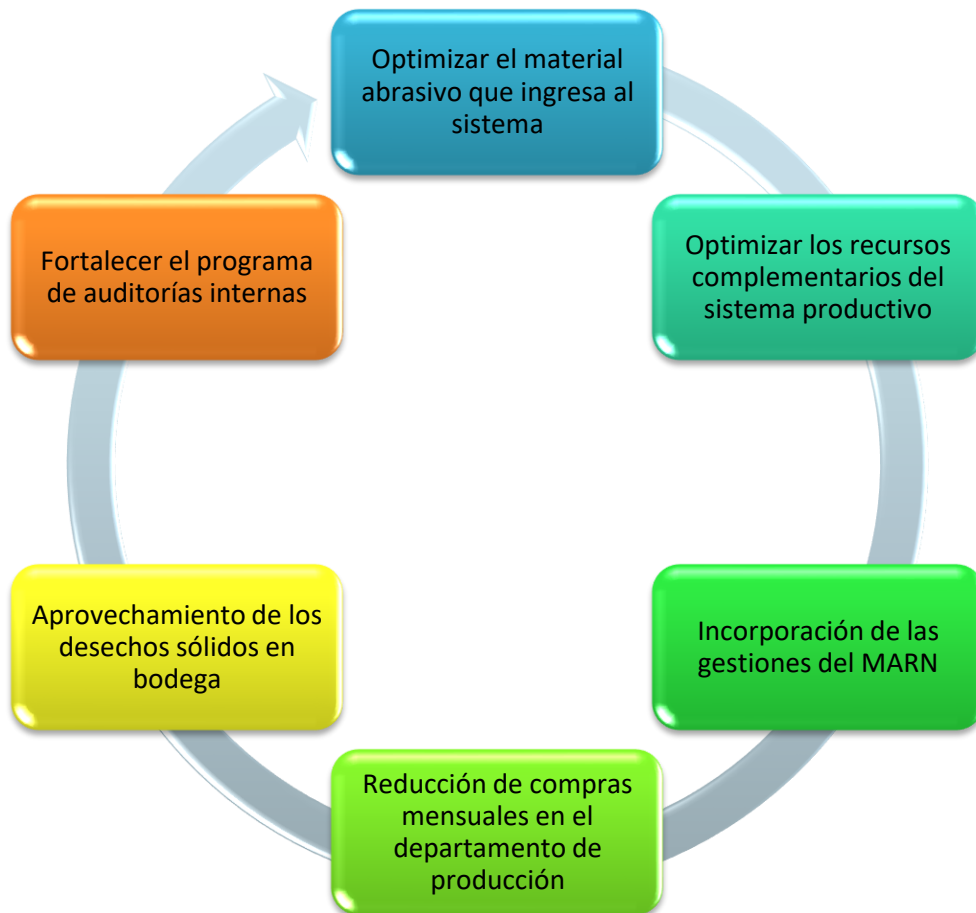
Optimizar el material abrasivo que ingresa al sistema

Optimizar los recursos complementarios del sistema productivo

Incorporación de las gestiones del MARN

Reducción de compras mensuales en el departamento de producción

Aprovechamiento de los desechos sólidos en bodega

Fortalecer el programa de auditorías internas